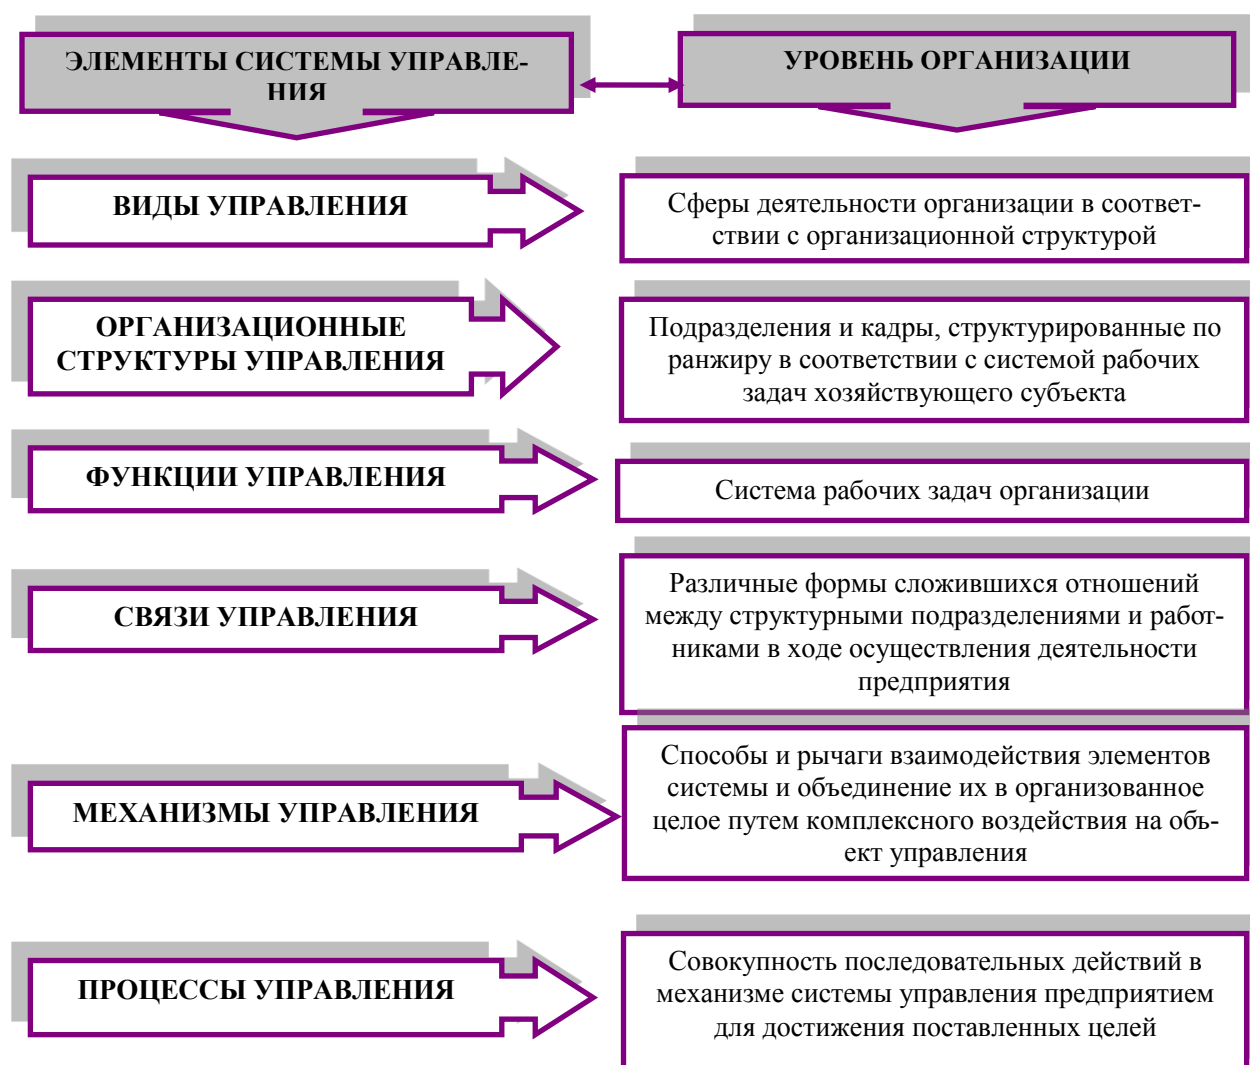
ЭЛЕМЕНТЫ СИСТЕМЫ УПРАВЛЕНИЯ

УРОВЕНЬ ОРГАНИЗАЦИИ

ВИДЫ УПРАВЛЕНИЯ

Сферы деятельности организации в соответствии с организационной структурой

ОРГАНИЗАЦИОННЫЕ СТРУКТУРЫ УПРАВЛЕНИЯ

Подразделения и кадры, структурированные по ранжиру в соответствии с системой рабочих задач хозяйствующего субъекта

ФУНКЦИИ УПРАВЛЕНИЯ

Система рабочих задач организации

СВЯЗИ УПРАВЛЕНИЯ

Различные формы сложившихся отношений между структурными подразделениями и работниками в ходе осуществления деятельности предприятия

МЕХАНИЗМЫ УПРАВЛЕНИЯ

Способы и рычаги взаимодействия элементов системы и объединение их в организованное целое путем комплексного воздействия на объект управления

ПРОЦЕССЫ УПРАВЛЕНИЯ

Совокупность последовательных действий в механизме системы управления предприятием для достижения поставленных целей